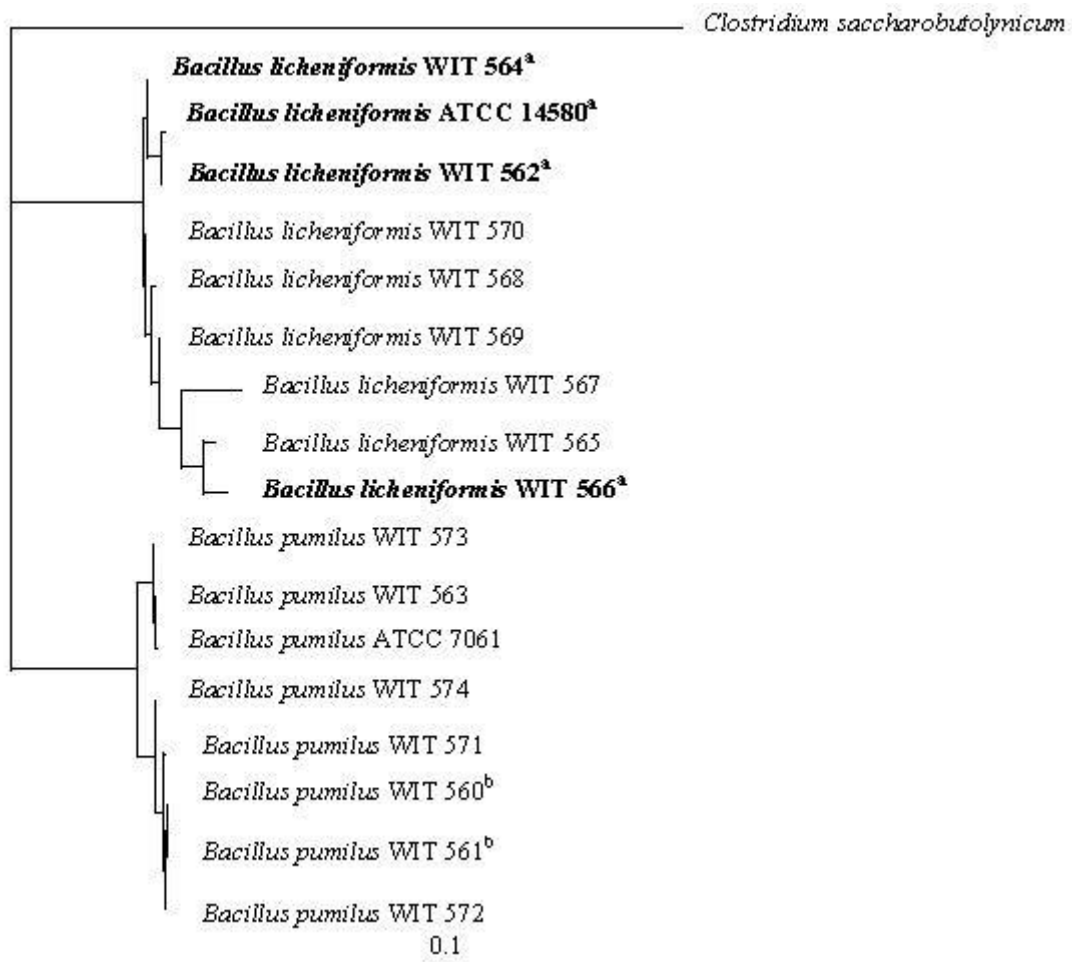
Clostridium saccharobutolynicum

Bacillus licheniformis WIT 564$^{a}$

Bacillus licheniformis ATCC 14580$^{a}$

Bacillus licheniformis WIT 562$^{a}$

Bacillus licheniformis WIT 570

Bacillus licheniformis WIT 568

Bacillus licheniformis WIT 569

Bacillus licheniformis WIT 567

Bacillus licheniformis WIT 565

Bacillus licheniformis WIT 566$^{a}$

Bacillus pumilus WIT 573

Bacillus pumilus WIT 563

Bacillus pumilus ATCC 7061

Bacillus pumilus WIT 574

Bacillus pumilus WIT 571

Bacillus pumilus WIT 560$^{b}$

Bacillus pumilus WIT 561$^{b}$

Bacillus pumilus WIT 572

0.1